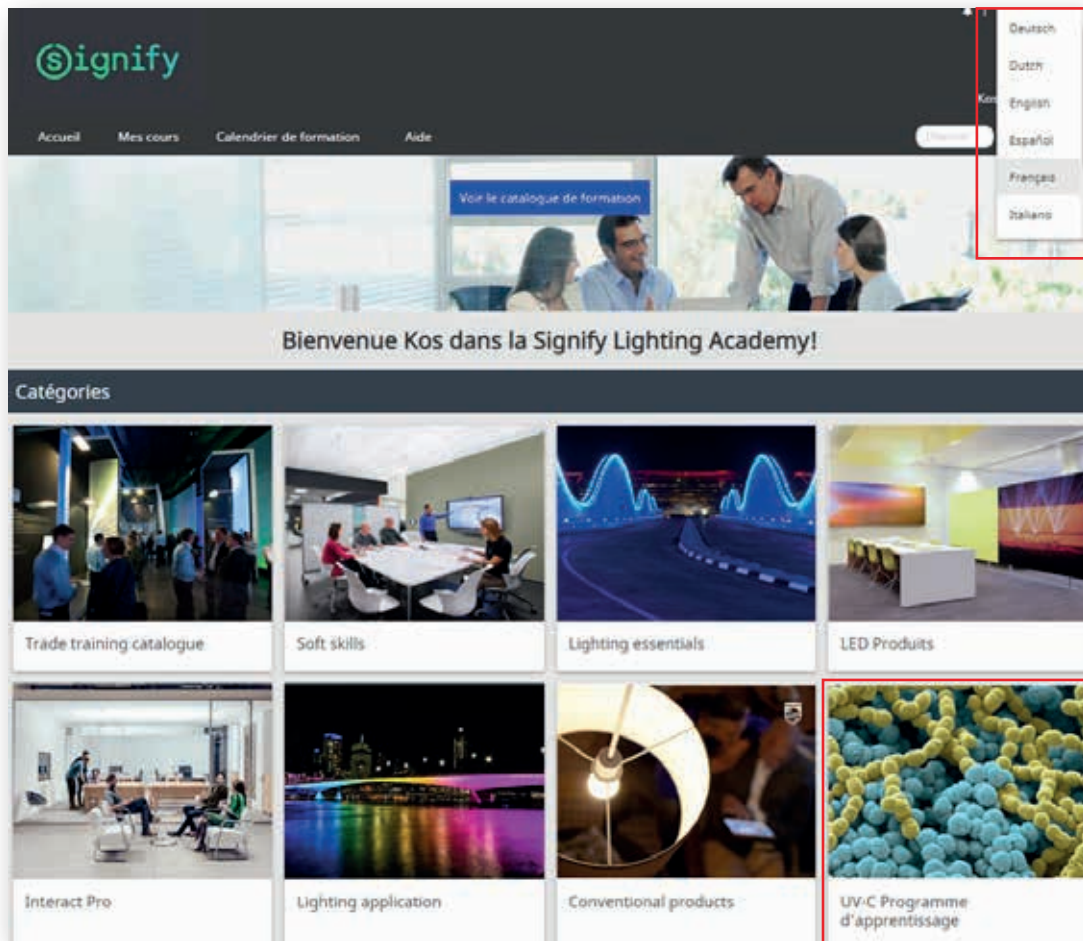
Signify

Deutsch
Dutch
English
Español
Français
Italiano

Ker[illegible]

Accueil Mes cours Calendrier de formation Aide

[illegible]

Voir le catalogue de formation

Bienvenue Kos dans la Signify Lighting Academy!

Catégories

Trade training catalogue

Soft skills

Lighting essentials

LED Produits

Interact Pro

Lighting application

Conventional products

UV-C Programme d'apprentissage